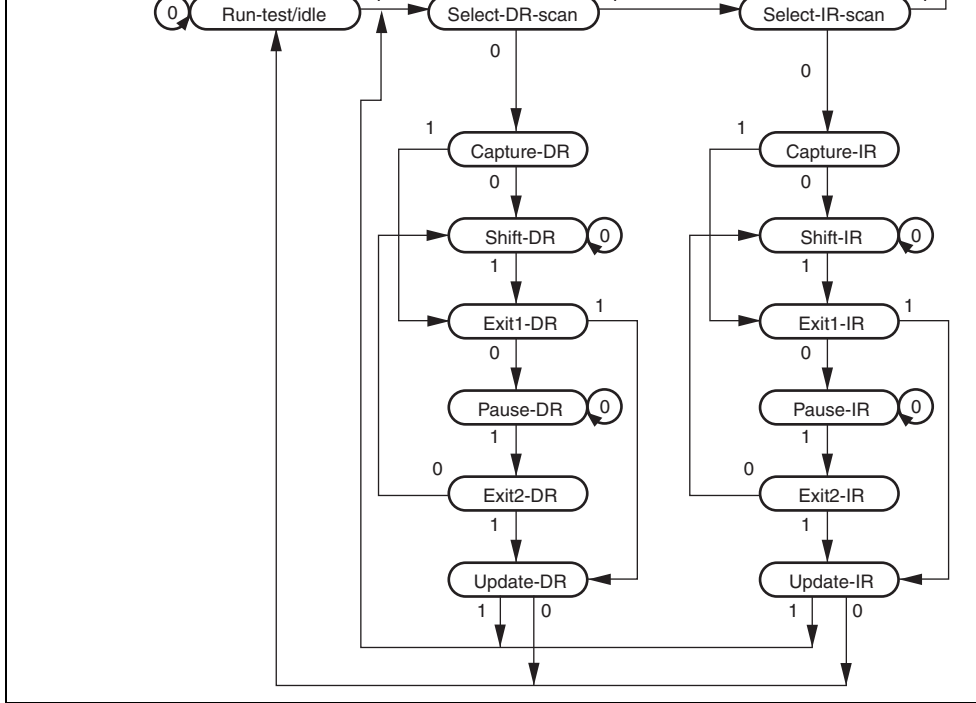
0
Run-test/idle
Select-DR-scan
Select-IR-scan
0
0
1
Capture-DR
1
Capture-IR
0
0
Shift-DR
0
Shift-IR
0
1
1
Exit1-DR
1
Exit1-IR
1
0
0
Pause-DR
0
Pause-IR
0
1
1
0
Exit2-DR
0
Exit2-IR
1
1
Update-DR
Update-IR
1
0
1
0